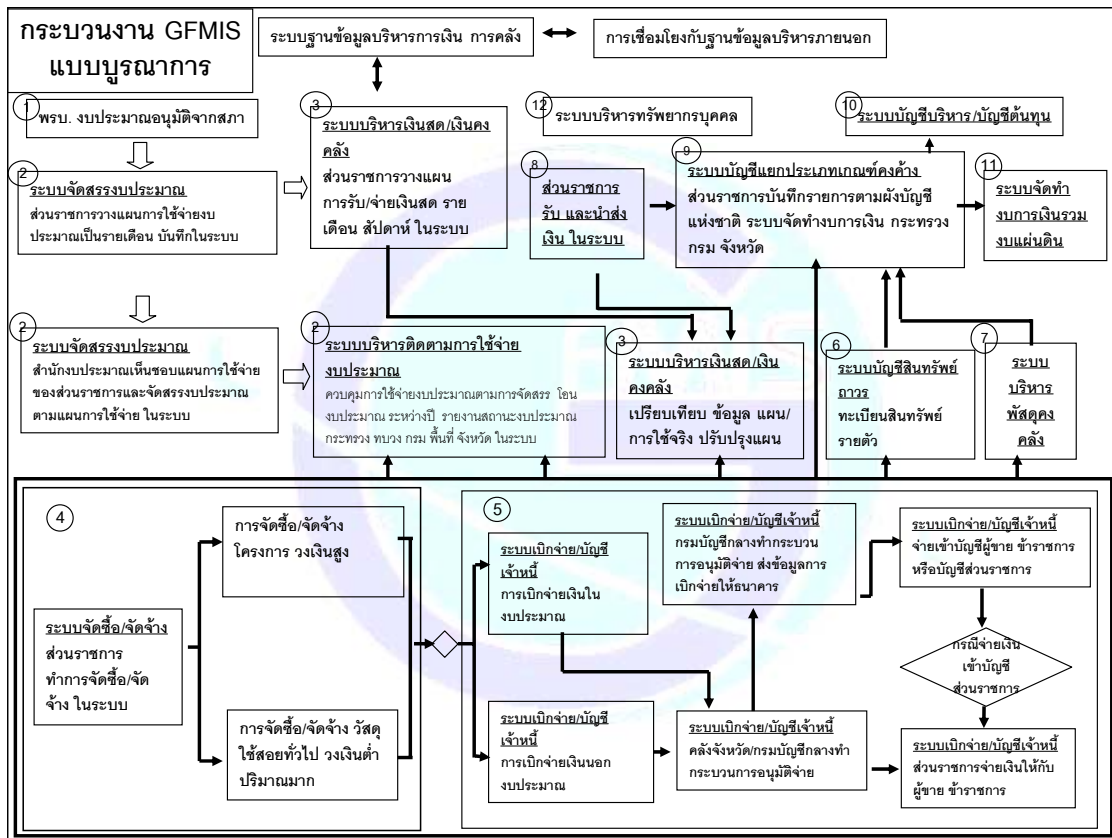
กระบวนงาน GFMIS แบบบูรณาการ

ระบบฐานข้อมูลบริหารการเงิน การคลัง

การเชื่อมโยงกับฐานข้อมูลบริหารภายนอก

1
พรบ. งบประมาณอนุมัติจากสภา

3
ระบบบริหารเงินสด/เงินคงคลัง
ส่วนราชการวางแผน การรับ/จ่ายเงินสด รายเดือน สัปดาห์ ในระบบ

12
ระบบบริหารทรัพยากรบุคคล

10
ระบบบัญชีบริหาร/บัญชีต้นทุน

2
ระบบจัดสรรงบประมาณ
ส่วนราชการวางแผนการใช้จ่ายงบประมาณเป็นรายเดือน บันทึกในระบบ

8
ส่วนราชการ รับ และนำส่งเงิน ในระบบ

9
ระบบบัญชีแยกประเภทเกณฑ์คงค้าง
ส่วนราชการบันทึกรายการตามผังบัญชีแห่งชาติ ระบบจัดทำงบการเงิน กระทรวง กรม จังหวัด

11
ระบบจัดทำงบการเงินรวมงบแผ่นดิน

2
ระบบจัดสรรงบประมาณ
สำนักงบประมาณเห็นชอบแผนการใช้จ่ายของส่วนราชการและจัดสรรงบประมาณตามแผนการใช้จ่าย ในระบบ

2
ระบบบริหารติดตามการใช้จ่ายงบประมาณ
ควบคุมการใช้จ่ายงบประมาณตามการจัดสรร โอนงบประมาณ ระหว่างปี รายงานสถานะงบประมาณ กระทรวง ทบวง กรม พื้นที่ จังหวัด ในระบบ

3
ระบบบริหารเงินสด/เงินคงคลัง
เปรียบเทียบ ข้อมูล แผน/การใช้จริง ปรับปรุงแผน

6
ระบบบัญชีสินทรัพย์ถาวร
ทะเบียนสินทรัพย์รายตัว

7
ระบบบริหารพัสดุคงคลัง

4
ระบบจัดซื้อ/จัดจ้าง
ส่วนราชการทำการจัดซื้อ/จัดจ้าง ในระบบ

การจัดซื้อ/จัดจ้าง โครงการ วงเงินสูง

การจัดซื้อ/จัดจ้าง วัสดุใช้สอยทั่วไป วงเงินต่ำ ปริมาณมาก

5
ระบบเบิกจ่าย/บัญชีเจ้าหนี้
การเบิกจ่ายเงินในงบประมาณ

ระบบเบิกจ่าย/บัญชีเจ้าหนี้
การเบิกจ่ายเงินนอกงบประมาณ

ระบบเบิกจ่าย/บัญชีเจ้าหนี้
กรมบัญชีกลางทำกระบวนการอนุมัติจ่าย ส่งข้อมูลการเบิกจ่ายให้ธนาคาร

ระบบเบิกจ่าย/บัญชีเจ้าหนี้
คลังจังหวัด/กรมบัญชีกลางทำกระบวนการอนุมัติจ่าย

ระบบเบิกจ่าย/บัญชีเจ้าหนี้
จ่ายเข้าบัญชีผู้ขาย ข้าราชการ หรือบัญชีส่วนราชการ

กรณีจ่ายเงินเข้าบัญชีส่วนราชการ

ระบบเบิกจ่าย/บัญชีเจ้าหนี้
ส่วนราชการจ่ายเงินให้กับผู้ขาย ข้าราชการ